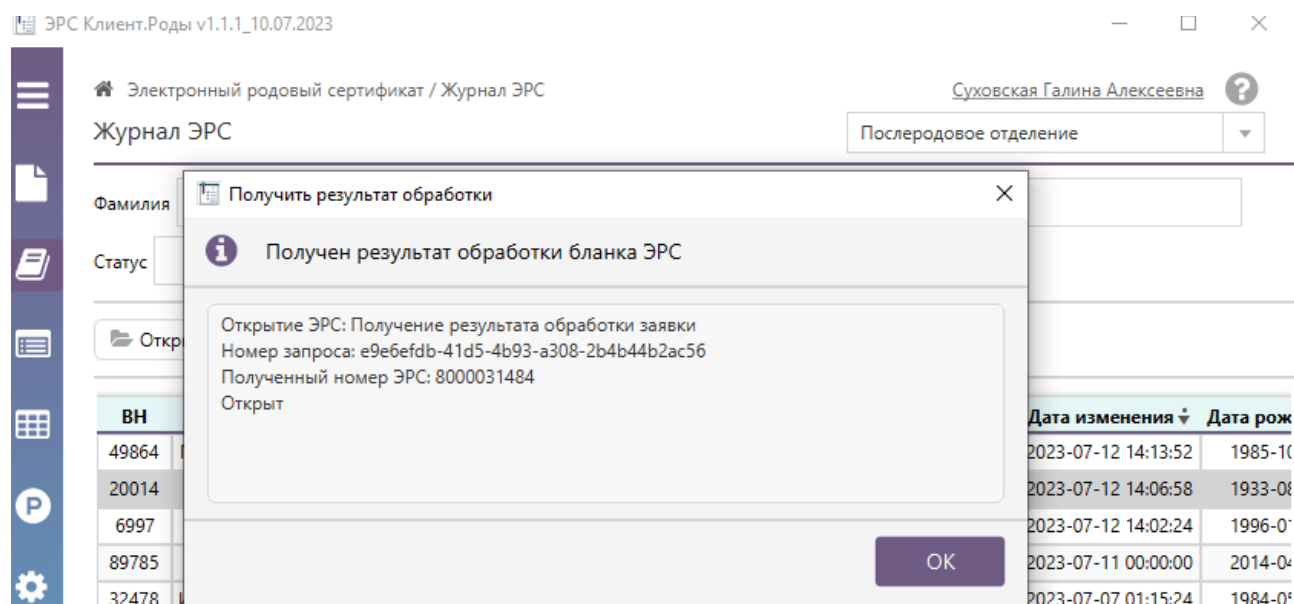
ЭРС Клиент.Роды v1.1.1_10.07.2023

Электронный родовый сертификат / Журнал ЭРС

Суховская Галина Алексеевна

Журнал ЭРС

Послеродовое отделение

Фамилия

Статус

Откр

Получить результат обработки

Получен результат обработки бланка ЭРС

Открытие ЭРС: Получение результата обработки заявки
Номер запроса: e9e6efdb-41d5-4b93-a308-2b4b44b2ac56
Полученный номер ЭРС: 8000031484
Открыт

OK

| ВН | Дата изменения | Дата рож |
|---|---|---|
| 49864 | 2023-07-12 14:13:52 | 1985-1 |
| 20014 | 2023-07-12 14:06:58 | 1933-0 |
| 6997 | 2023-07-12 14:02:24 | 1996-0 |
| 89785 | 2023-07-11 00:00:00 | 2014-0 |
| 32478 | 2023-07-07 01:15:24 | 1984-0 |